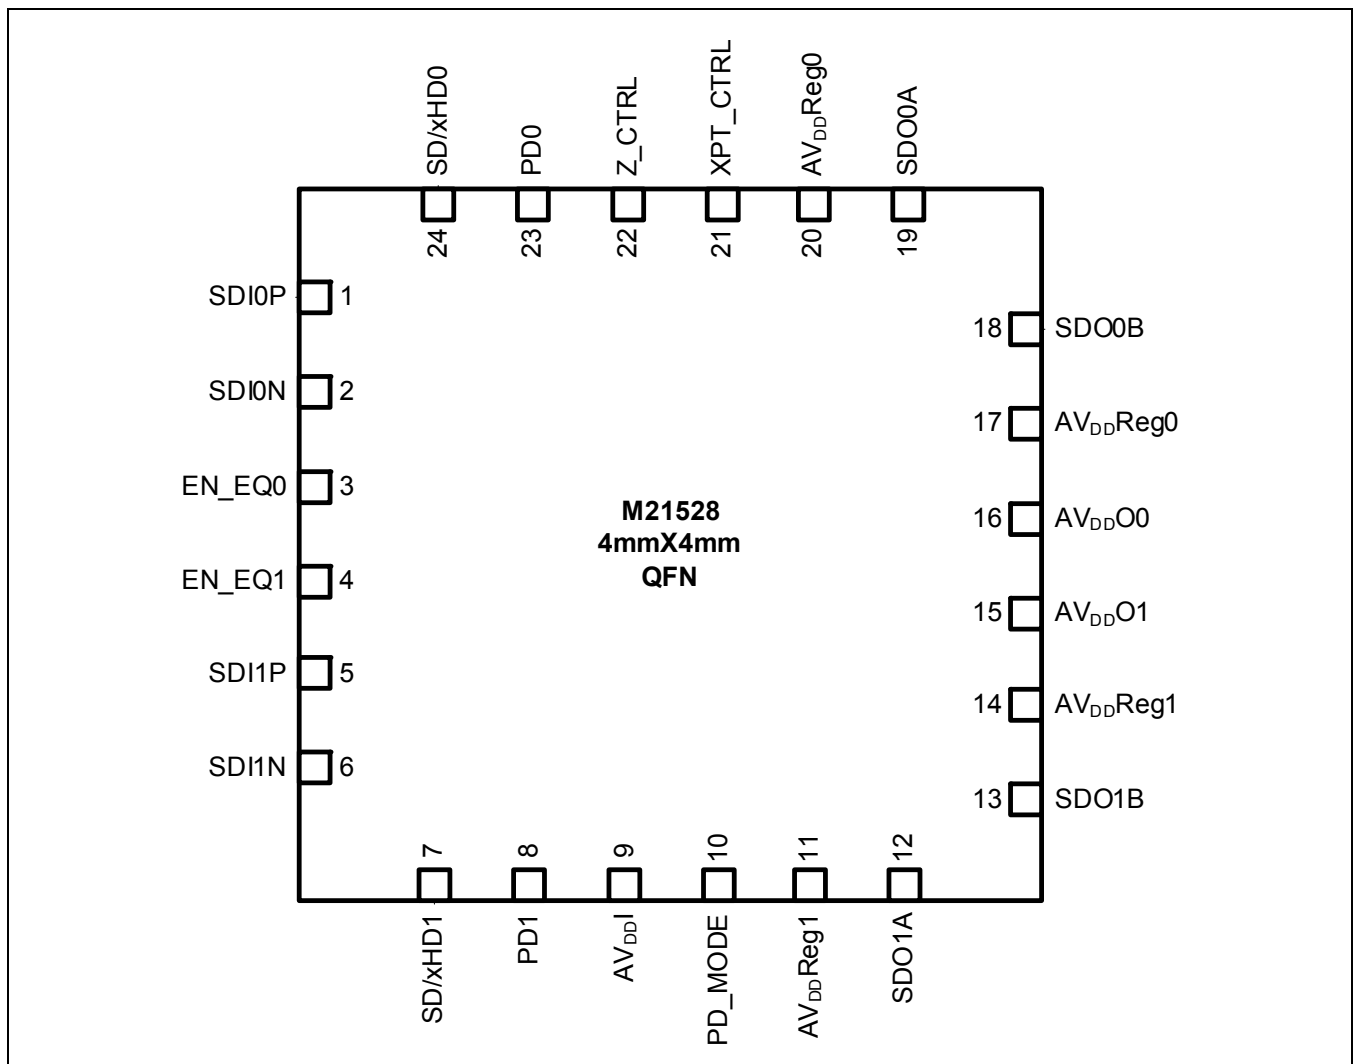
SD/xHD0
24
PD0
23
Z_CTRL
22
XPT_CTRL
21
$AV_{DD}$Reg0
20
SDO0A
19

SDI0P 1
SDI0N 2
EN_EQ0 3
EN_EQ1 4
SDI1P 5
SDI1N 6

18 SDO0B
17 $AV_{DD}$Reg0
16 $AV_{DD}$O0
15 $AV_{DD}$O1
14 $AV_{DD}$Reg1
13 SDO1B

M21528
4mmX4mm
QFN

7
SD/xHD1
8
PD1
9
$AV_{DD}$I
10
PD_MODE
11
$AV_{DD}$Reg1
12
SDO1A